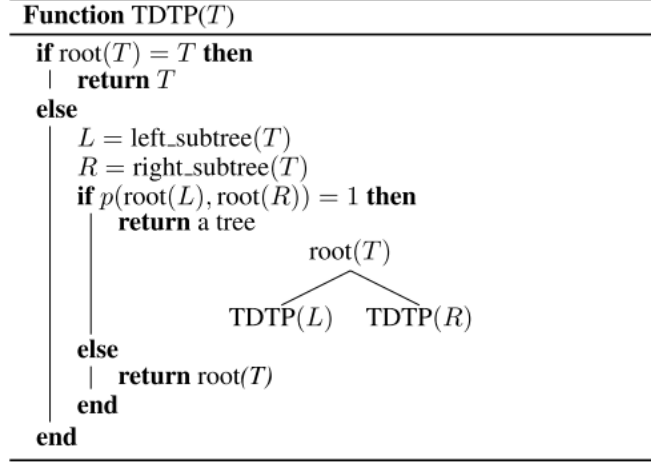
**Function** TDTP($T$)

**if** root($T$) $= T$ **then**
  **return** $T$
**else**
  $L =$ left_subtree($T$)
  $R =$ right_subtree($T$)
  **if** $p$(root($L$), root($R$)) $= 1$ **then**
    **return** a tree

root($T$)

TDTP($L$) TDTP($R$)

  **else**
    **return** root*($T$)*
  **end**
**end**